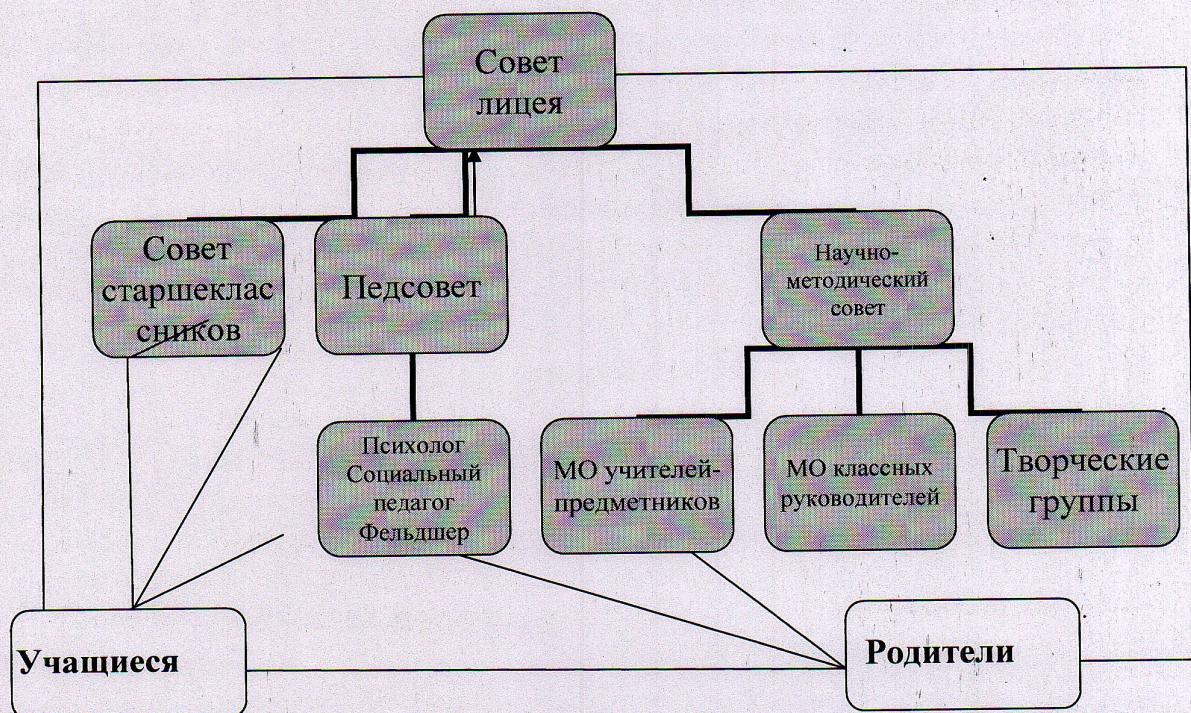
Совет лицея

Совет старшеклас сников

Педсовет

Научно-методический совет

Психолог Социальный педагог Фельдшер

МО учителей-предметников

МО классных руководителей

Творческие группы

Учащиеся

Родители